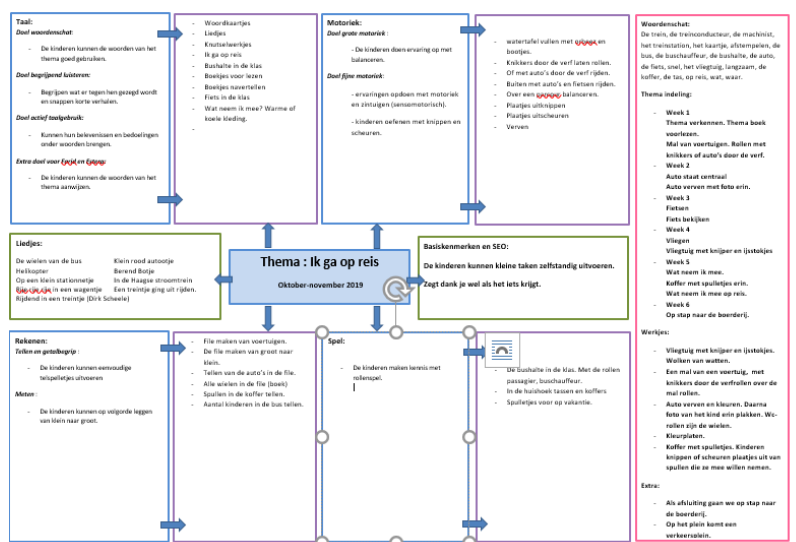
Taal:
Doel woordenschat:

De kinderen kunnen de woorden van het thema goed gebruiken.

Doel begrijpend luisteren:

Begrijpen wat er tegen hen gezegd wordt en snappen korte verhalen.

Doel actief taalgebruik:

Kunnen hun belevenissen en bedoelingen onder woorden brengen.

Extra doel voor Ferid en Eyyup:

De kinderen kunnen de woorden van het thema aanwijzen.

- Woordkaartjes
- Liedjes
- Knutselwerkjes
- Ik ga op reis
- Bushalte in de klas
- Boekjes voor lezen
- Boekjes navertellen
- Fiets in de klas
- Wat neem ik mee? Warme of koele kleding.
-

Motoriek:
Doel grote motoriek:

- De kinderen doen ervaring op met balanceren.

Doel fijne motoriek:

- ervaringen opdoen met motoriek en zintuigen (sensomotorisch).

- kinderen oefenen met knippen en scheuren.

- watertafel vullen met schepjes en bootjes.
- Knikkers door de verf laten rollen.
- Of met auto's door de verf rijden.
- Buiten met auto's en fietsen rijden.
- Over een evenwicht balanceren.
- Plaatjes uitknippen
- Plaatjes uitscheuren
- Verven

Woordenschat:
De trein, de treinconducteur, de machinist, het treinstation, het kaartje, afstempelen, de bus, de buschauffeur, de bushalte, de auto, de fiets, snel, het vliegtuig, langzaam, de koffer, de tas, op reis, wat, waar.

Thema indeling:

- Week 1
Thema verkennen. Thema boek voorlezen.
Mal van voertuigen. Rollen met knikkers of auto's door de verf.
- Week 2
Auto staat centraal
Auto verven met foto erin.
- Week 3
Fietsen
Fiets bekijken
- Week 4
Vliegen
Vliegtuig met knijper en ijstjeskes
- Week 5
Wat neem ik mee.
Koffer met spulletjes erin.
Wat neem ik mee op reis.
- Week 6
Op stap naar de boerderij.

Werkjes:

- Vliegtuig met knijper en ijstokjes. Wolken van watten.
- Een mal van een voertuig, met knikkers door de verfrollen over de mal rollen.
- Auto verven en kleuren. Daarna foto van het kind erin plakken. Wc-rollen zijn de wielen.
- Kleurplaten.
- Koffer met spulletjes. Kinderen knippen of scheuren plaatjes uit van spullen die ze mee willen nemen.

Extra:

- Als afsluiting gaan we op stap naar de boerderij.
- Op het plein komt en verkeersplein.

Liedjes:

De wielen van de bus
Helikopter
Op een klein stationnetje
Rijen rijen in een wagentje
Rijdend in een treintje (Dirk Scheele)
Klein rood autootje
Berend Botje
In de Haagse stroomtrein
Een treintje ging uit rijden.

Thema : Ik ga op reis
Oktober-november 2019

Basiskenmerken en SEO:

De kinderen kunnen kleine taken zelfstandig uitvoeren.

Zegt dank je wel als het iets krijgt.

Rekenen:
Tellen en getalbegrip :

De kinderen kunnen eenvoudige telspelletjes uitvoeren

Meten :

De kinderen kunnen op volgorde leggen van klein naar groot.

- File maken van voertuigen.
- De file maken van groot naar klein.
- Tellen van de auto's in de file.
- Alle wielen in de file (boek)
- Spullen in de koffer tellen.
- Aantal kinderen in de bus tellen.

Spel:

De kinderen maken kennis met rollenspel.

- De bushalte in de klas. Met de rollen passagier, buschauffeur.
- In de huishoek tassen en koffers
- Spulletjes voor op vakantie.